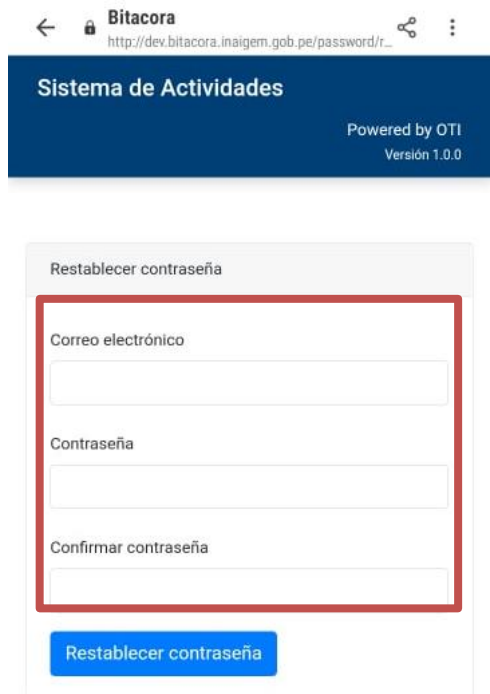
Bitacora
http://dev.bitacora.inaigem.gob.pe/password/r...

Sistema de Actividades

Powered by OTI
Versión 1.0.0

Restablecer contraseña

Correo electrónico

Contraseña

Confirmar contraseña

Restablecer contraseña